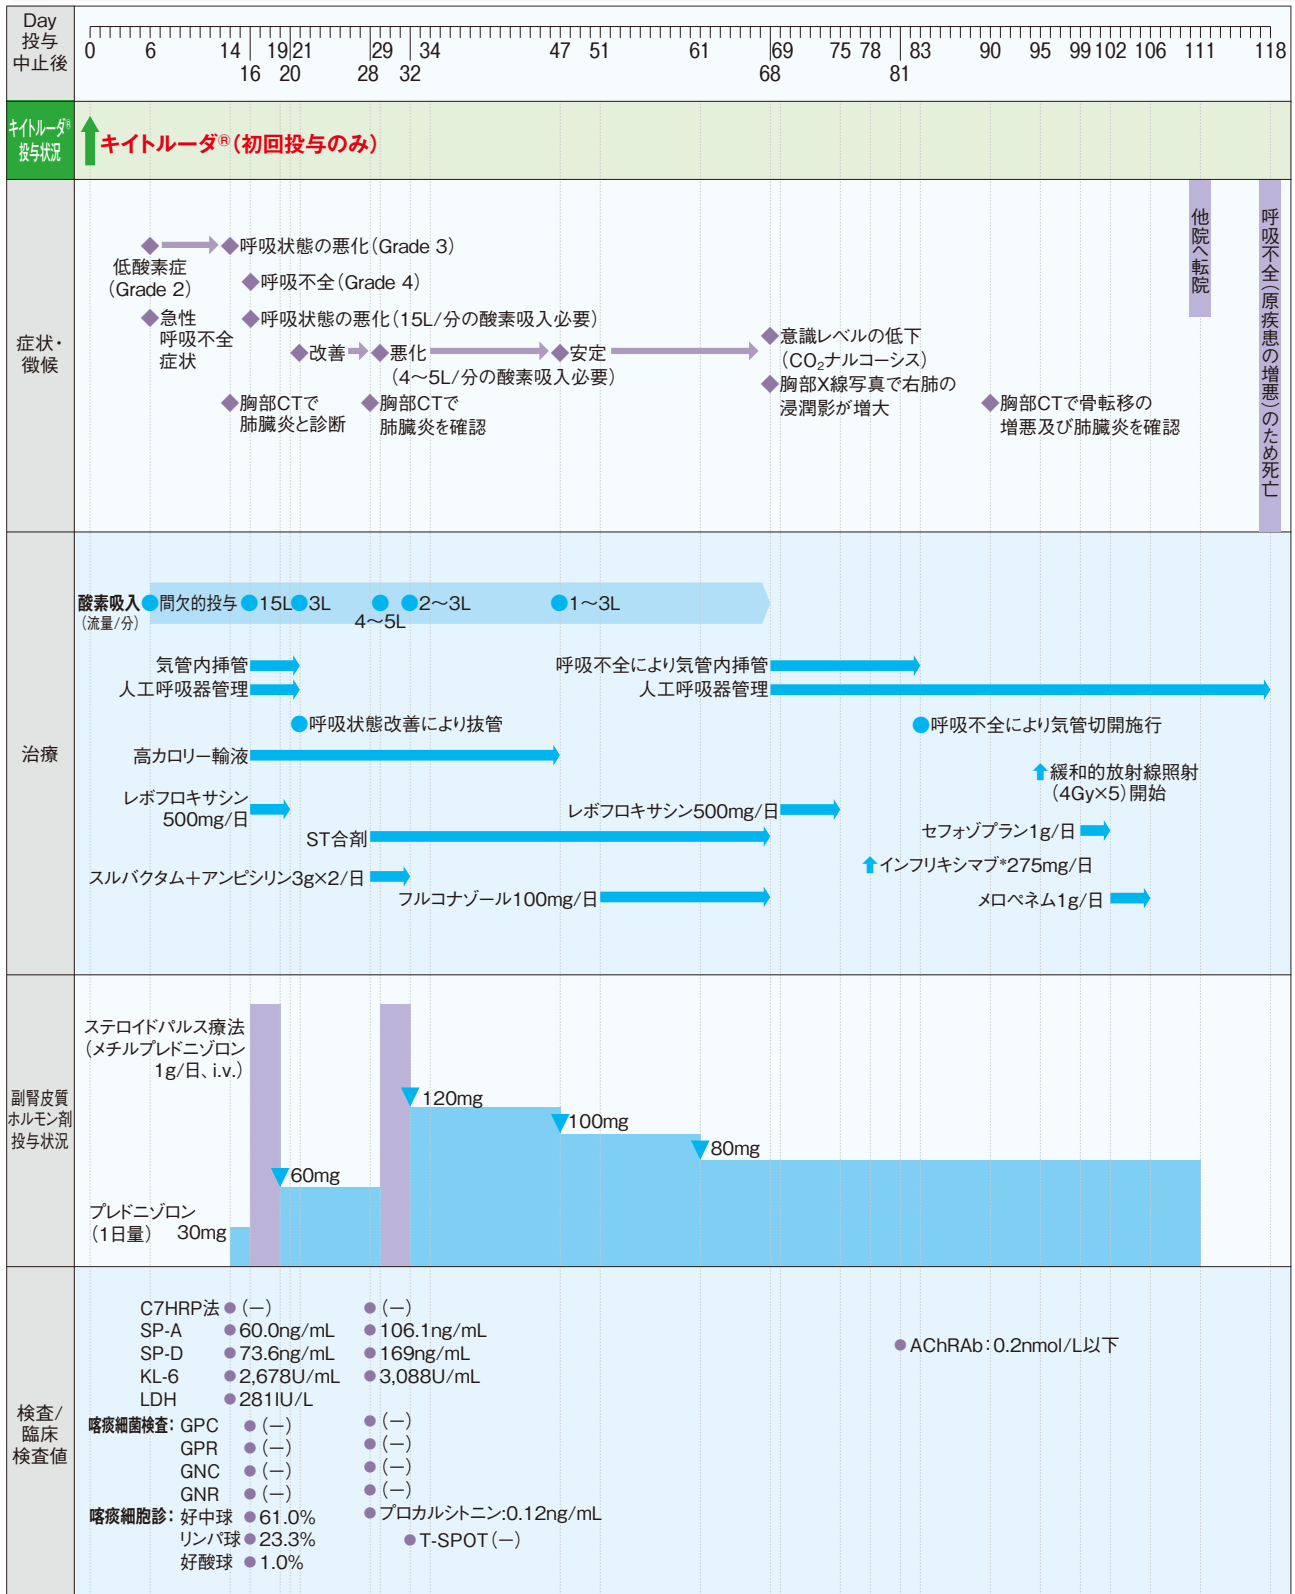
Day
投与
中止後

0 6 14 16 19 20 21 28 29 32 34 47 51 61 68 69 75 78 81 83 90 95 99 102 106 111 118

キイトルーダ®投与状況
キイトルーダ®（初回投与のみ）

症状・徴候
低酸素症（Grade 2）
◆呼吸状態の悪化（Grade 3）
◆呼吸不全（Grade 4）
◆急性呼吸不全症状
◆呼吸状態の悪化（15L/分の酸素吸入必要）
◆改善
◆悪化
◆安定
（4〜5L/分の酸素吸入必要）
◆胸部CTで肺臓炎と診断
◆胸部CTで肺臓炎を確認
◆意識レベルの低下（$CO_2$ナルコーシス）
◆胸部X線写真で右肺の浸潤影が増大
◆胸部CTで骨転移の増悪及び肺臓炎を確認
他院へ転院
呼吸不全（原疾患の増悪）のため死亡

治療
酸素吸入（流量/分）
間欠的投与 15L 3L 4〜5L 2〜3L 1〜3L
気管内挿管
人工呼吸器管理
呼吸状態改善により抜管
呼吸不全により気管内挿管
人工呼吸器管理
呼吸不全により気管切開施行
高カロリー輸液
緩和的放射線照射（4Gy×5）開始
レボフロキサシン500mg/日
レボフロキサシン500mg/日
ST合剤
セフォゾプラン1g/日
インフリキシマブ*275mg/日
スルバクタム＋アンピシリン3g×2/日
フルコナゾール100mg/日
メロペネム1g/日

副腎皮質ホルモン剤投与状況
ステロイドパルス療法（メチルプレドニゾロン1g/日、i.v.）
プレドニゾロン（1日量） 30mg
60mg
120mg
100mg
80mg

検査/臨床検査値
C7HRP法 (ー) (ー)
SP-A 60.0ng/mL 106.1ng/mL
SP-D 73.6ng/mL 169ng/mL
KL-6 2,678U/mL 3,088U/mL
LDH 281IU/L
喀痰細菌検査：GPC (ー) (ー)
GPR (ー) (ー)
GNC (ー) (ー)
GNR (ー) (ー)
喀痰細胞診：好中球 61.0%
リンパ球 23.3%
好酸球 1.0%
プロカルシトニン:0.12ng/mL
T-SPOT (ー)
AChRAb：0.2nmol/L以下